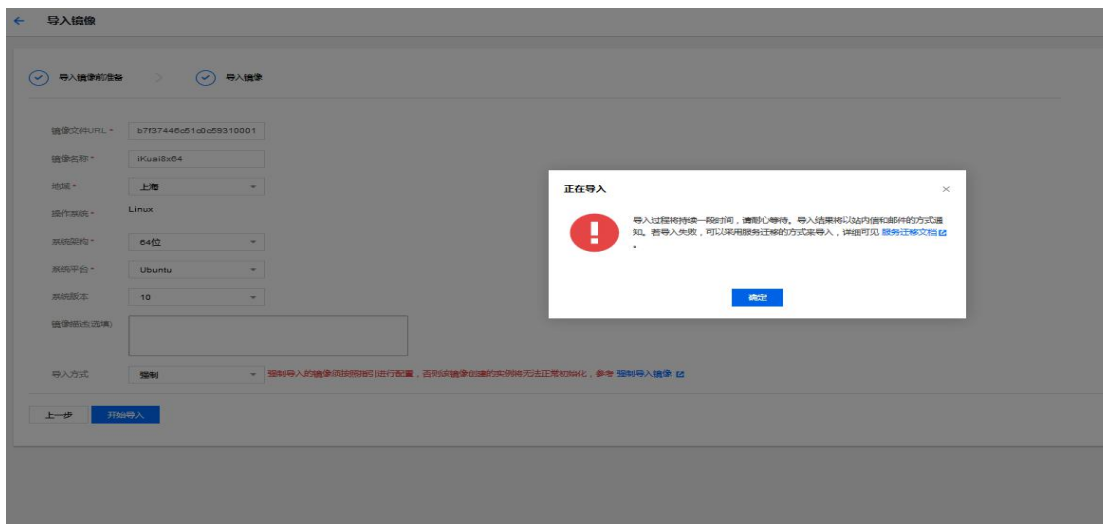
← 导入镜像

导入镜像前准备 > 导入镜像

镜像文件URL * b7f37446c51c0c59310001

镜像名称 * iKuai8x64

地域 * 上海

操作系统 * Linux

系统架构 * 64位

系统平台 * Ubuntu

系统版本 10

镜像描述(选填)

导入方式 强制 强制导入的镜像须按照指引进行配置，否则该镜像创建的实例将无法正常初始化，参考 强制导入镜像

上一步 开始导入

正在导入 ×

导入过程将持续一段时间，请耐心等待。导入结果将以站内信和邮件的方式通知。若导入失败，可以采用服务迁移的方式来导入，详细可见 服务迁移文档 。

确定